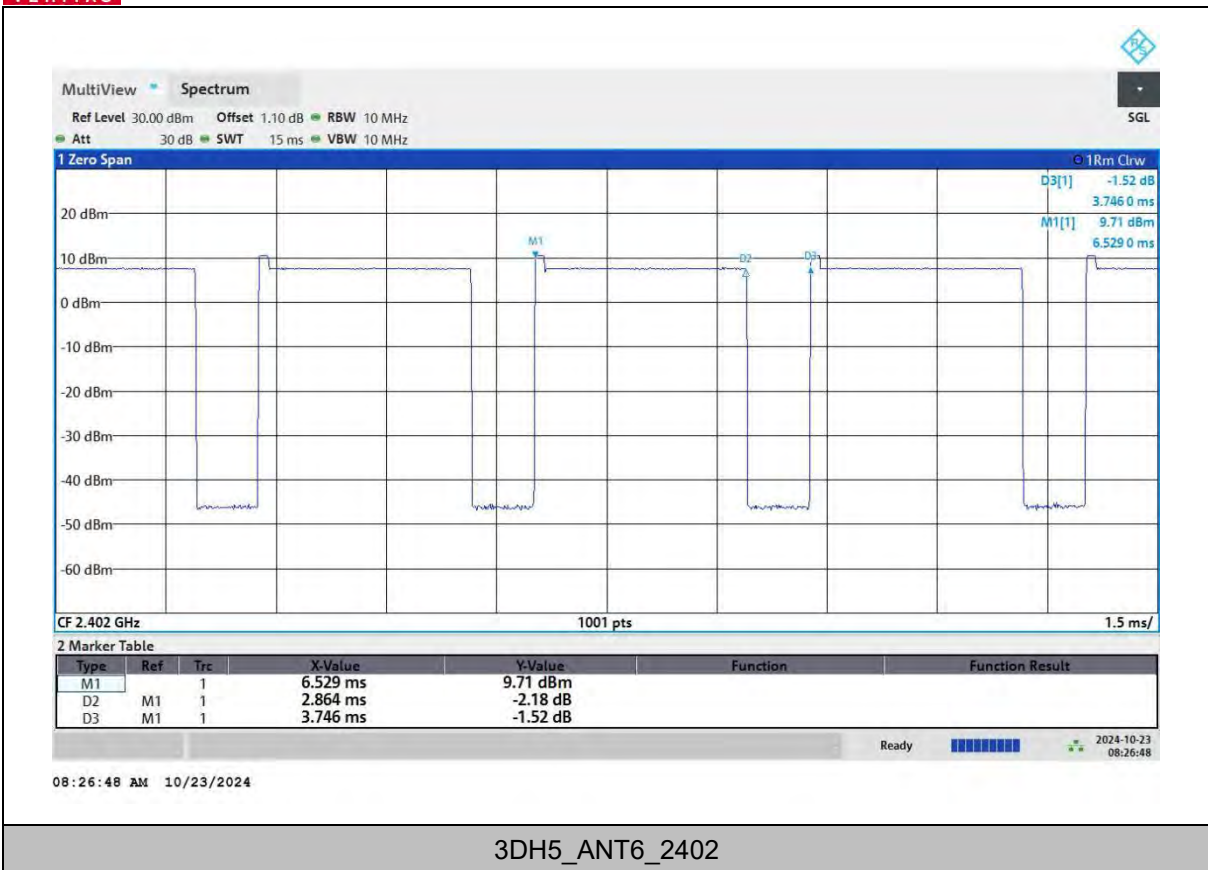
MultiView Spectrum

Ref Level 30.00 dBm Offset 1.10 dB RBW 10 MHz
Att 30 dB SWT 15 ms VBW 10 MHz

SGL

1 Zero Span

1Rm Clrw

D3[1] -1.52 dB
3.746 0 ms
M1[1] 9.71 dBm
6.529 0 ms

20 dBm
10 dBm
0 dBm
-10 dBm
-20 dBm
-30 dBm
-40 dBm
-50 dBm
-60 dBm

M1
D2
D3

CF 2.402 GHz 1001 pts 1.5 ms/

2 Marker Table

| Type | Ref | Trc | X-Value | Y-Value | Function | Function Result |
|---|---|---|---|---|---|---|
| M1 | | 1 | 6.529 ms | 9.71 dBm | | |
| D2 | M1 | 1 | 2.864 ms | -2.18 dB | | |
| D3 | M1 | 1 | 3.746 ms | -1.52 dB | | |

Ready

2024-10-23
08:26:48

08:26:48 AM 10/23/2024

3DH5_ANT6_2402